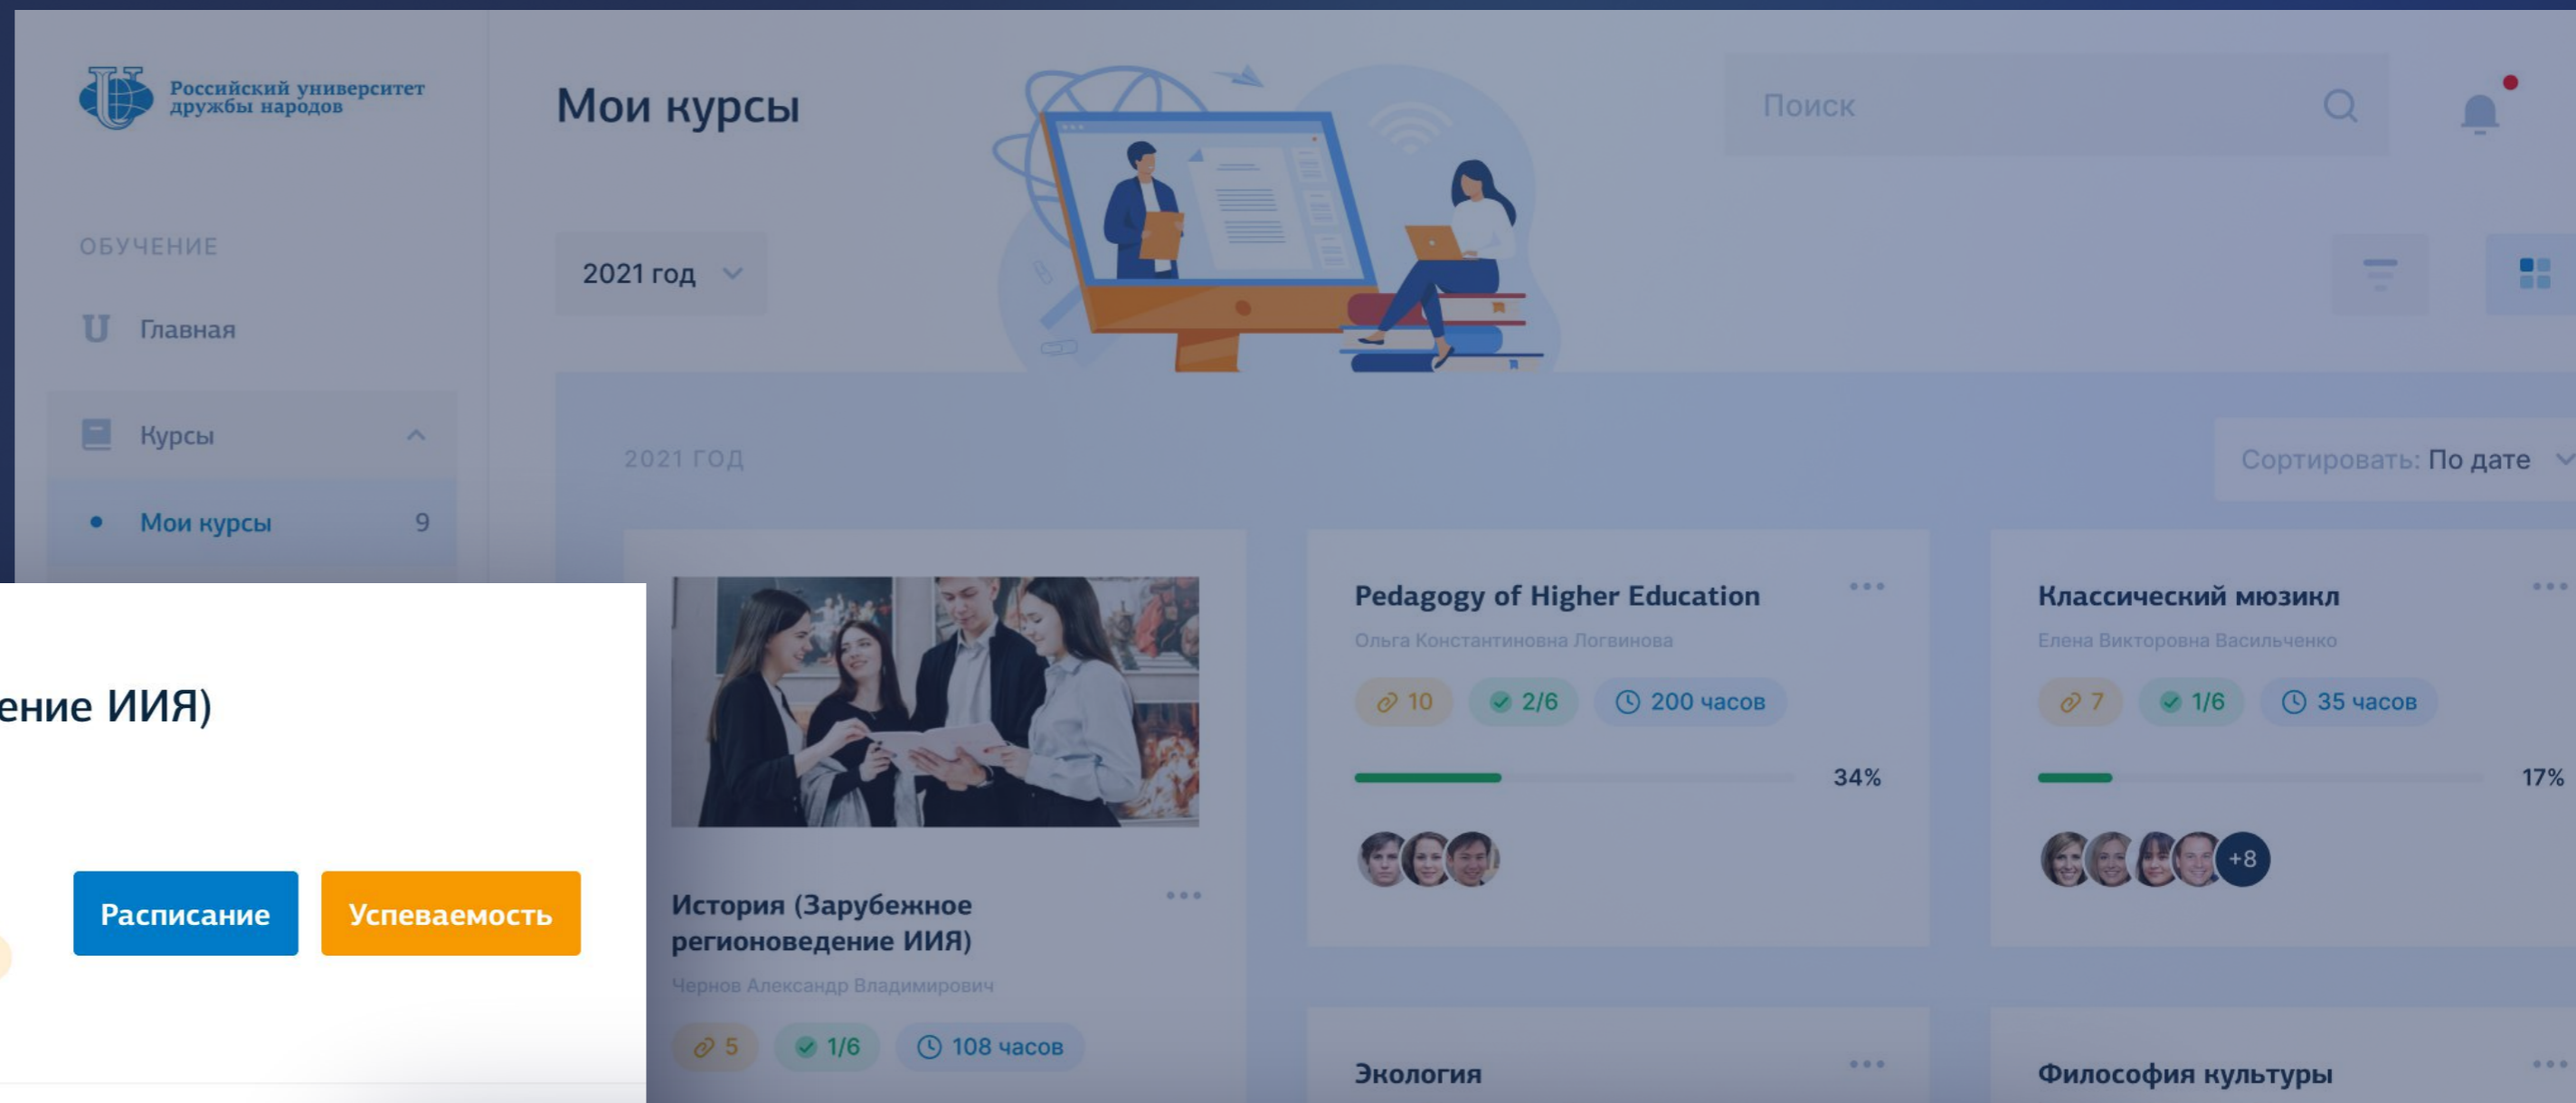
Российский университет дружбы народов

ОБУЧЕНИЕ

Главная

Курсы

Мои курсы 9

Мои курсы

Поиск

2021 год

2021 ГОД

Сортировать: По дате

ение ИИЯ)

Расписание

Успеваемость

История (Зарубежное регионоведение ИИЯ)

Чернов Александр Владимирович

5 1/6 108 часов

Pedagogy of Higher Education

Ольга Константиновна Логвинова

10 2/6 200 часов

34%

Классический мюзикл

Елена Викторовна Васильченко

7 1/6 35 часов

17%

+8

Экология

Философия культуры